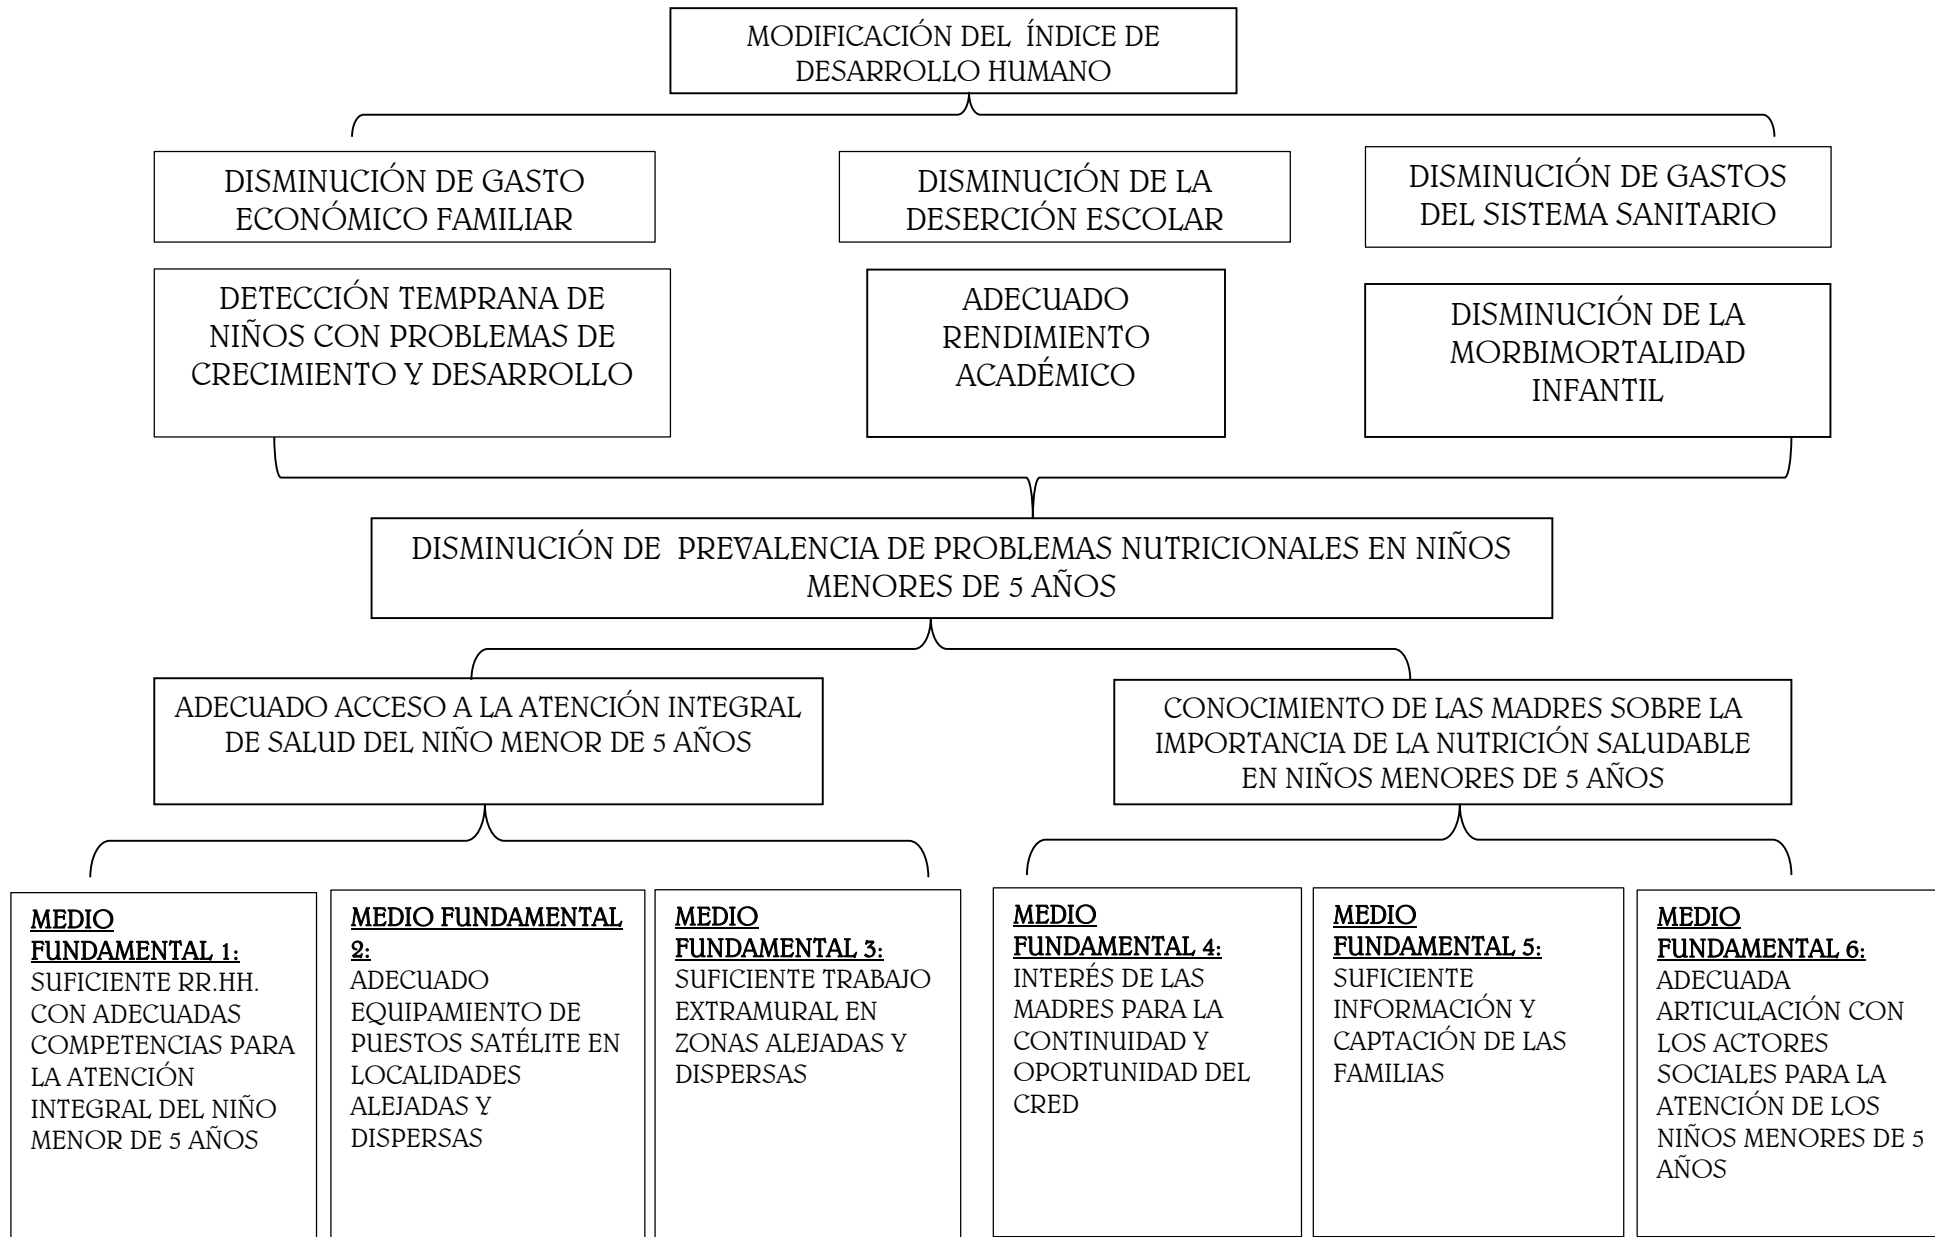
MODIFICACIÓN DEL ÍNDICE DE DESARROLLO HUMANO

DISMINUCIÓN DE GASTO ECONÓMICO FAMILIAR

DISMINUCIÓN DE LA DESERCIÓN ESCOLAR

DISMINUCIÓN DE GASTOS DEL SISTEMA SANITARIO

DETECCIÓN TEMPRANA DE NIÑOS CON PROBLEMAS DE CRECIMIENTO Y DESARROLLO

ADECUADO RENDIMIENTO ACADÉMICO

DISMINUCIÓN DE LA MORBIMORTALIDAD INFANTIL

DISMINUCIÓN DE PREVALENCIA DE PROBLEMAS NUTRICIONALES EN NIÑOS MENORES DE 5 AÑOS

ADECUADO ACCESO A LA ATENCIÓN INTEGRAL DE SALUD DEL NIÑO MENOR DE 5 AÑOS

CONOCIMIENTO DE LAS MADRES SOBRE LA IMPORTANCIA DE LA NUTRICIÓN SALUDABLE EN NIÑOS MENORES DE 5 AÑOS

MEDIO FUNDAMENTAL 1:
SUFICIENTE RR.HH. CON ADECUADAS COMPETENCIAS PARA LA ATENCIÓN INTEGRAL DEL NIÑO MENOR DE 5 AÑOS

MEDIO FUNDAMENTAL 2:
ADECUADO EQUIPAMIENTO DE PUESTOS SATÉLITE EN LOCALIDADES ALEJADAS Y DISPERSAS

MEDIO FUNDAMENTAL 3:
SUFICIENTE TRABAJO EXTRAMURAL EN ZONAS ALEJADAS Y DISPERSAS

MEDIO FUNDAMENTAL 4:
INTERÉS DE LAS MADRES PARA LA CONTINUIDAD Y OPORTUNIDAD DEL CRED

MEDIO FUNDAMENTAL 5:
SUFICIENTE INFORMACIÓN Y CAPTACIÓN DE LAS FAMILIAS

MEDIO FUNDAMENTAL 6:
ADECUADA ARTICULACIÓN CON LOS ACTORES SOCIALES PARA LA ATENCIÓN DE LOS NIÑOS MENORES DE 5 AÑOS